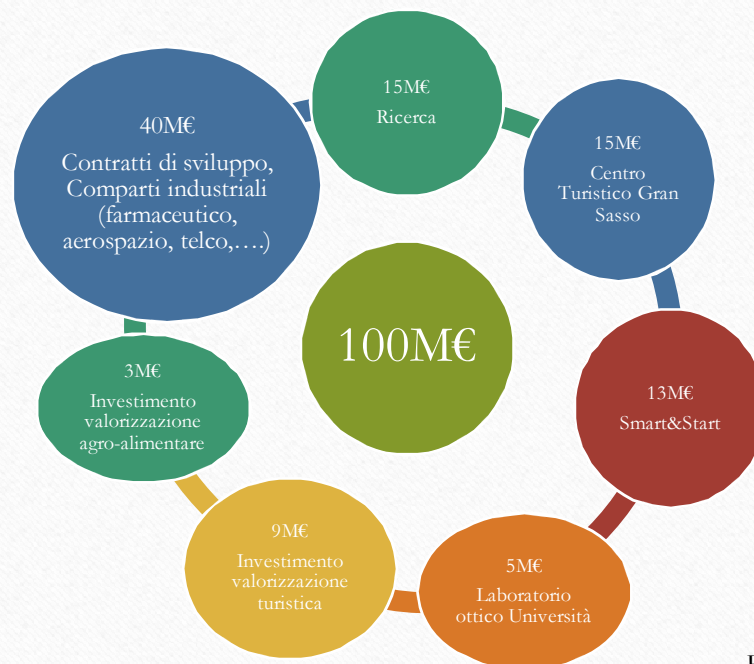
15M€
Ricerca

15M€
Centro Turistico Gran Sasso

13M€
Smart&Start

5M€
Laboratorio ottico Università

9M€
Investimento valorizzazione turistica

3M€
Investimento valorizzazione agro-alimentare

40M€
Contratti di sviluppo, Comparti industriali (farmaceutico, aerospazio, telco,….)

100M€